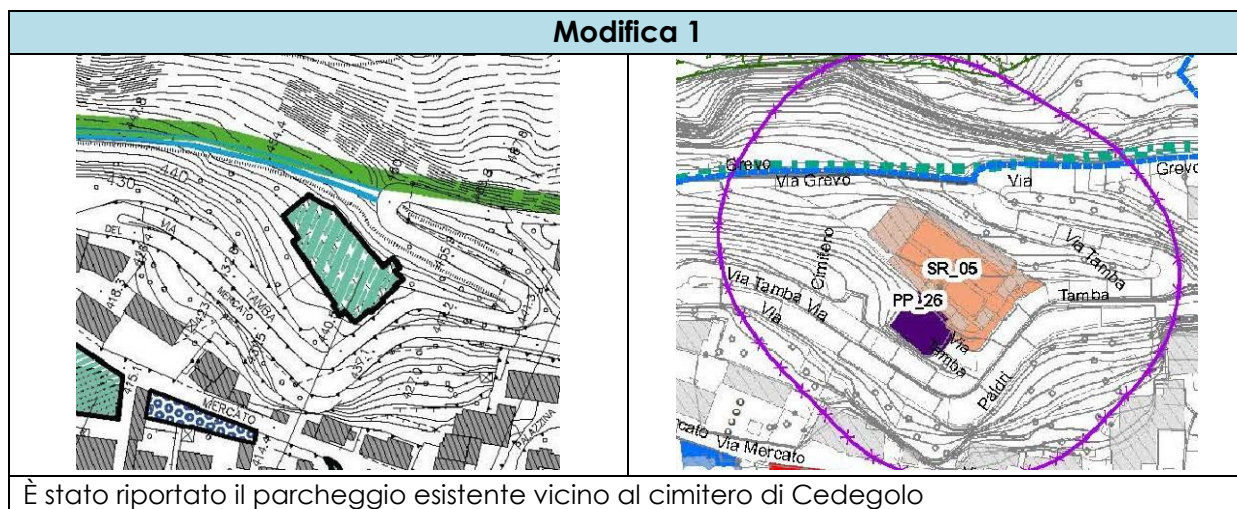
Modifica 1

430
440
DEL
VIA
TAMBA
MERCATO
MERCATO

Grevo
Via Grevo
Via
Grevo
Cimitero
Via Tamba
SR_05
PP_26
Tamba
Via Tamba Via
Via
Via Tamba
Paldri
Via Mercato
cato

È stato riportato il parcheggio esistente vicino al cimitero di Cedegolo